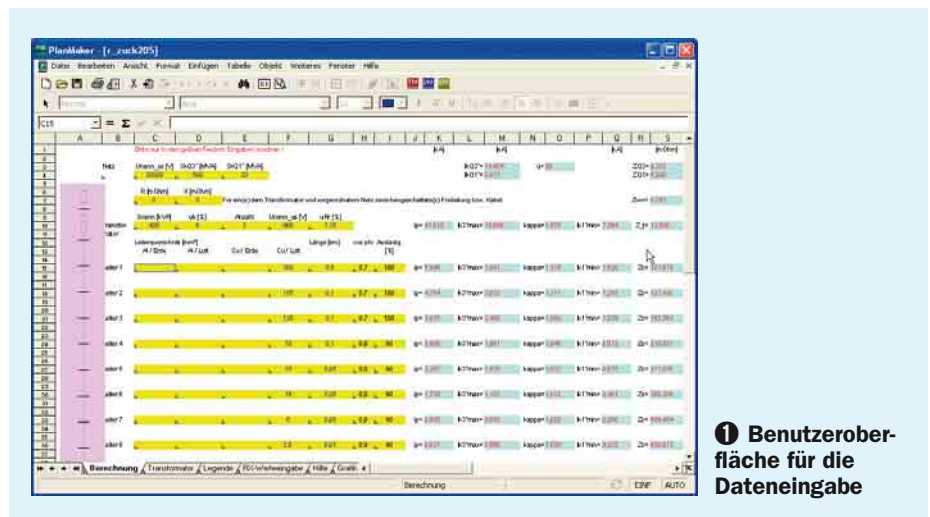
PlanMaker - [r_zuck205]

Datei Bearbeiten Ansicht Format Einfügen Tabelle Objekt Weiteres Fenster Hilfe

C15

A B C D E F G H I J K L M N O P Q R S

Bitte nur in den gelben Feldern Eingaben machen !

Netz Unenn_ul [V] Sk Q3" [MVA] Sk Q1" [MVA]

R [mOhm] X [mOhm]

Für einen Transformator und vorgeschalteten Netz (Einspeisung bzw. Kabel)

Transformator Snenn [kVA] uk [%] Anzahl Unenn_ul [V] ur [%]

Leiterquerschnitt [mm²] Länge [km] cos phi Abstand [%]

Leiter 1

Leiter 2

Leiter 3

Leiter 4

Leiter 5

Leiter 6

Leiter 7

Leiter 8

Berechnung Transformator Legende FDI-Werteingabe Hilfe Grafik

Berechnung EINF AUTO

❶ Benutzeroberfläche für die Dateneingabe